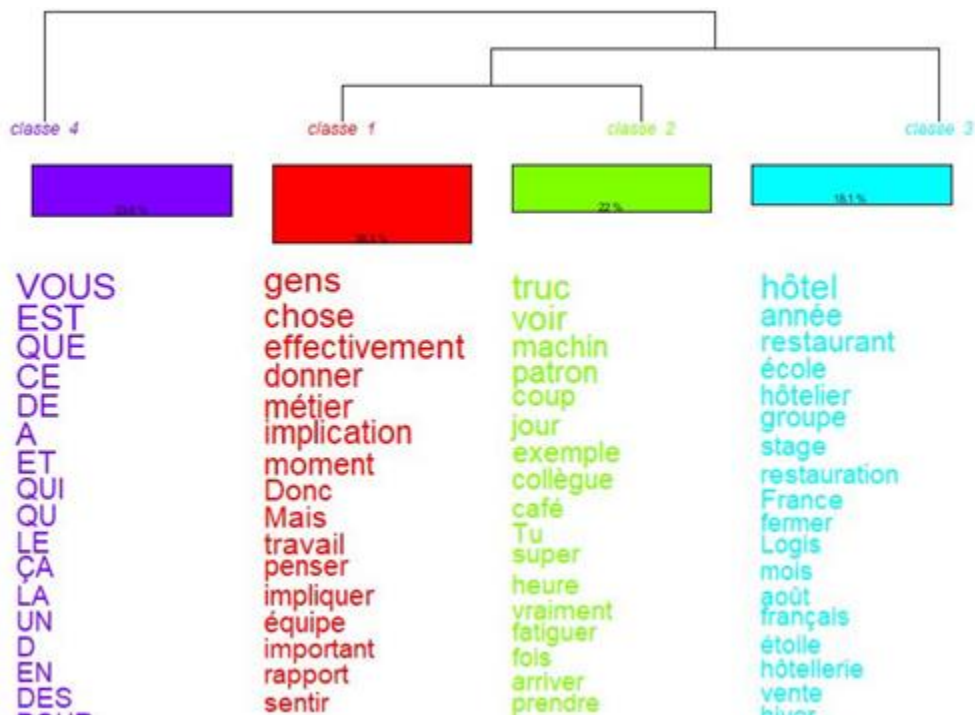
classe 4

classe 1

classe 2

classe 3

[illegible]

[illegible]

22 %

18.1 %

VOUS
EST
QUE
CE
DE
A
ET
QUI
QU
LE
ÇA
LA
UN
D
EN
DES
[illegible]

gens
chose
effectivement
donner
métier
implication
moment
Donc
Mais
travail
penser
impliquer
équipe
important
rapport
sentir

truc
voir
machin
patron
coup
jour
exemple
collègue
café
Tu
super
heure
vraiment
fatiguer
fois
arriver
prendre

hôtel
année
restaurant
école
hôtelier
groupe
stage
restauration
France
fermer
Logis
mois
août
français
étoile
hôtellerie
vente
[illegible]